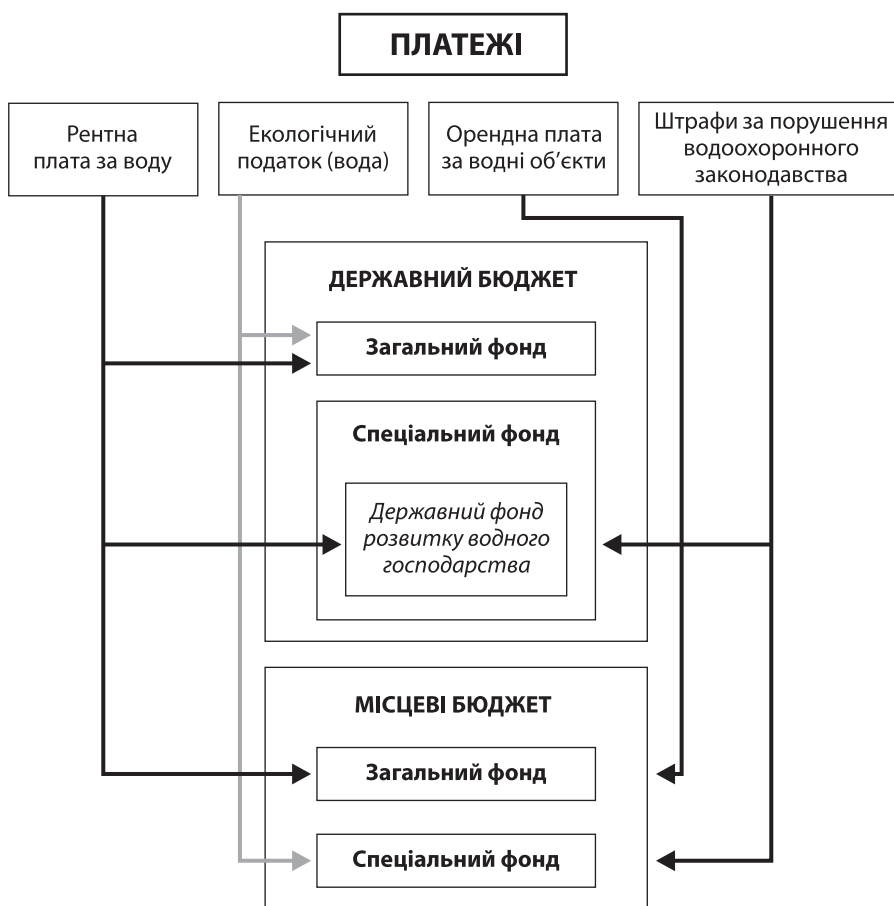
ПЛАТЕЖІ

Рентна плата за воду

Екологічний податок (вода)

Орендна плата за водні об'єкти

Штрафи за порушення водоохоронного законодавства

ДЕРЖАВНИЙ БЮДЖЕТ

Загальний фонд

Спеціальний фонд

Державний фонд розвитку водного господарства

МІСЦЕВІ БЮДЖЕТ

Загальний фонд

Спеціальний фонд